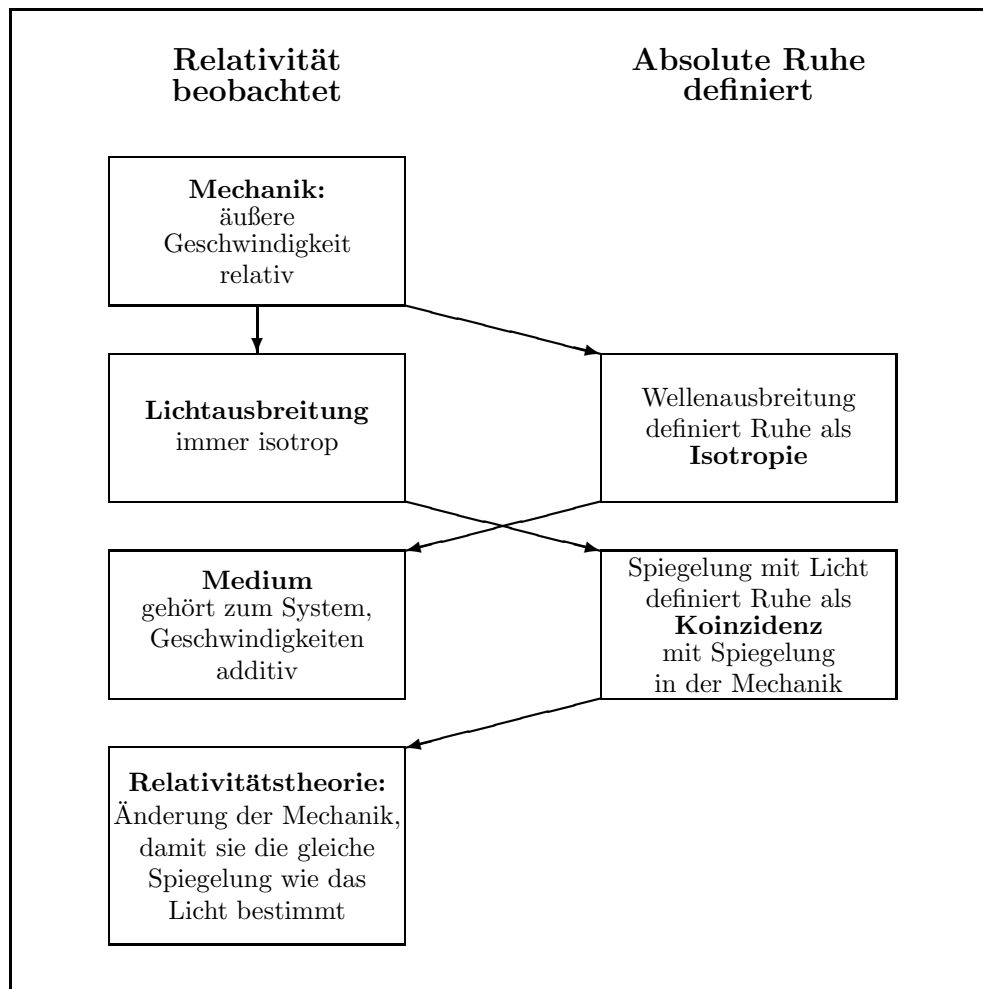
Relativität beobachtet

Absolute Ruhe definiert

Mechanik: äußere Geschwindigkeit relativ

Lichtausbreitung immer isotrop

Wellenausbreitung definiert Ruhe als Isotropie

Medium gehört zum System, Geschwindigkeiten additiv

Spiegelung mit Licht definiert Ruhe als Koinzidenz mit Spiegelung in der Mechanik

Relativitätstheorie: Änderung der Mechanik, damit sie die gleiche Spiegelung wie das Licht bestimmt